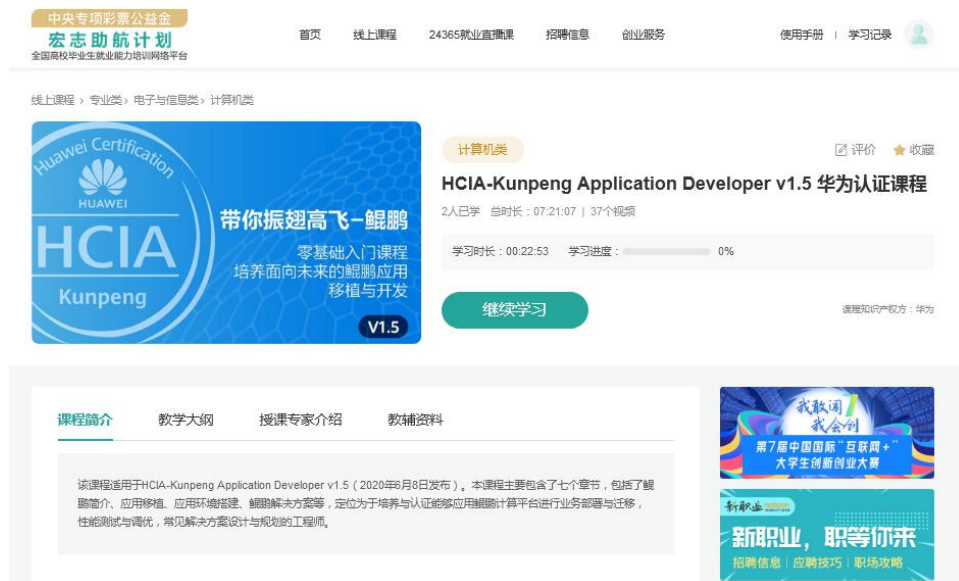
中央专项彩票公益金
宏志助航计划
全国高校毕业生就业能力培训网络平台

首页 线上课程 24365就业直播课 招聘信息 创业服务 使用手册 | 学习记录

线上课程 › 专业类 › 电子与信息类 › 计算机类

Huawei Certification
HUAWEI
HCIA
Kunpeng
带你振翅高飞-鲲鹏
零基础入门课程
培养面向未来的鲲鹏应用
移植与开发
V1.5

计算机类
评价 收藏

HCIA-Kunpeng Application Developer v1.5 华为认证课程

2人已学 总时长：07:21:07 | 37个视频

学习时长：00:22:53 学习进度： 0%

继续学习

课程知识产权方：华为

课程简介 教学大纲 授课专家介绍 教辅资料

该课程适用于HCIA-Kunpeng Application Developer v1.5（2020年6月8日发布）。本课程主要包含了七个章节，包括了鲲鹏简介、应用移植、应用环境搭建、鲲鹏解决方案等，定位为于培养与认证能够应用鲲鹏计算平台进行业务部署与迁移，性能测试与调优，常见解决方案设计与规划的工程师。

我敢闯 我会创
第7届中国国际"互联网+"大学生创新创业大赛

新职业
新职业，职等你来
招聘信息 | 应聘技巧 | 职场攻略